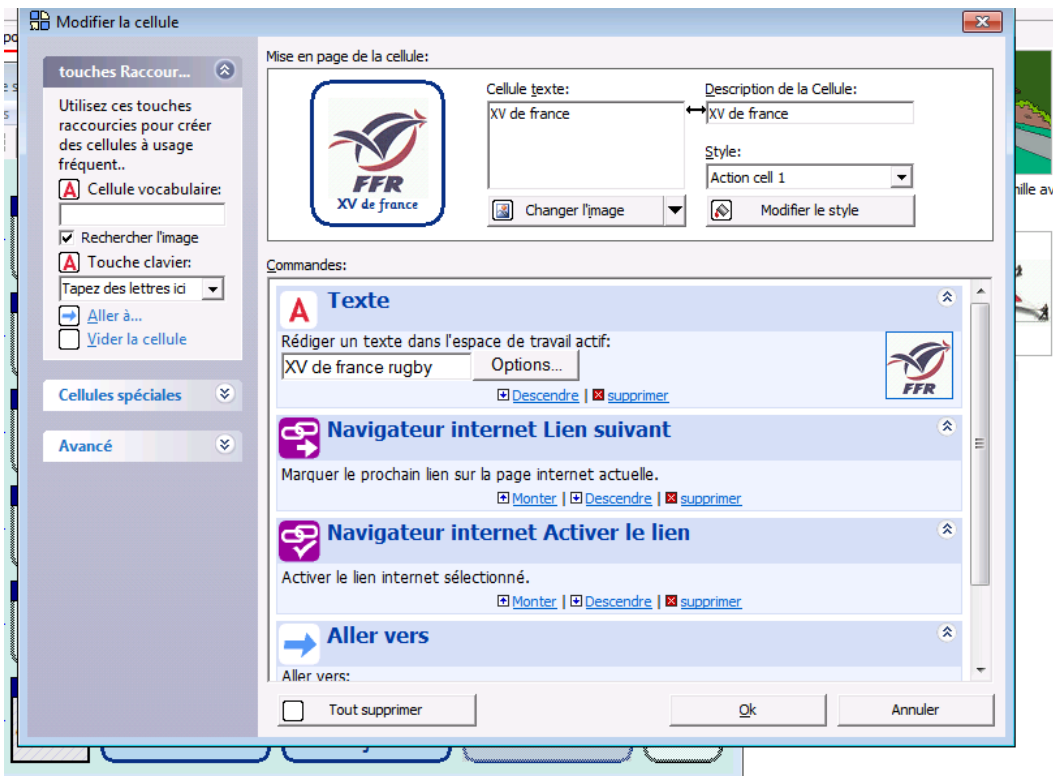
Modifier la cellule

touches Raccour...

Utilisez ces touches raccourcies pour créer des cellules à usage fréquent..

Cellule vocabulaire:

Rechercher l'image

Touche clavier:

Tapez des lettres ici

Aller à...

Vider la cellule

Cellules spéciales

Avancé

Mise en page de la cellule:

FFR
XV de france

Cellule texte:
XV de france

Description de la Cellule:
XV de france

Style:
Action cell 1

Changer l'image

Modifier le style

Commandes:

Texte

Rédiger un texte dans l'espace de travail actif:
XV de france rugby
Options...

Descendre | supprimer

FFR

Navigateur internet Lien suivant

Marquer le prochain lien sur la page internet actuelle.

Monter | Descendre | supprimer

Navigateur internet Activer le lien

Activer le lien internet sélectionné.

Monter | Descendre | supprimer

Aller vers

Aller vers:

Tout supprimer

Ok

Annuler

po
ille av